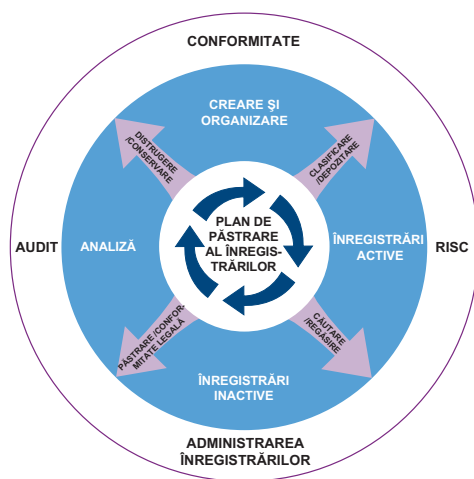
CONFORMITATE

AUDIT

RISC

ADMINISTRAREA ÎNREGISTRĂRILOR

CREARE ŞI ORGANIZARE

ANALIZĂ

ÎNREGISTRĂRI ACTIVE

ÎNREGISTRĂRI INACTIVE

PLAN DE PĂSTRARE AL ÎNREGISTRĂRILOR

DISTRUGERE /CONSERVARE

CLASIFICARE /DEPOZITARE

CĂUTARE /REGĂSIRE

PĂSTRARE /CONFORMITATE LEGALĂ